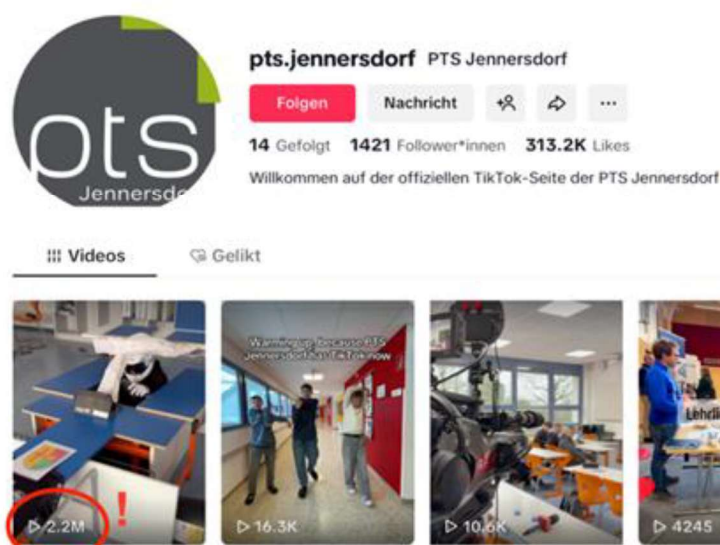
pts
Jennersdo

pts.jennersdorf PTS Jennersdorf

Folgen
Nachricht

14 Gefolgt 1421 Follower*innen 313.2K Likes

Willkommen auf der offiziellen TikTok-Seite der PTS Jennersdorf

Videos
Gelikt

2.2M

Warming up because PTS Jennersdorf has TikTok now

16.3K

10.6K

Lehrl

4245